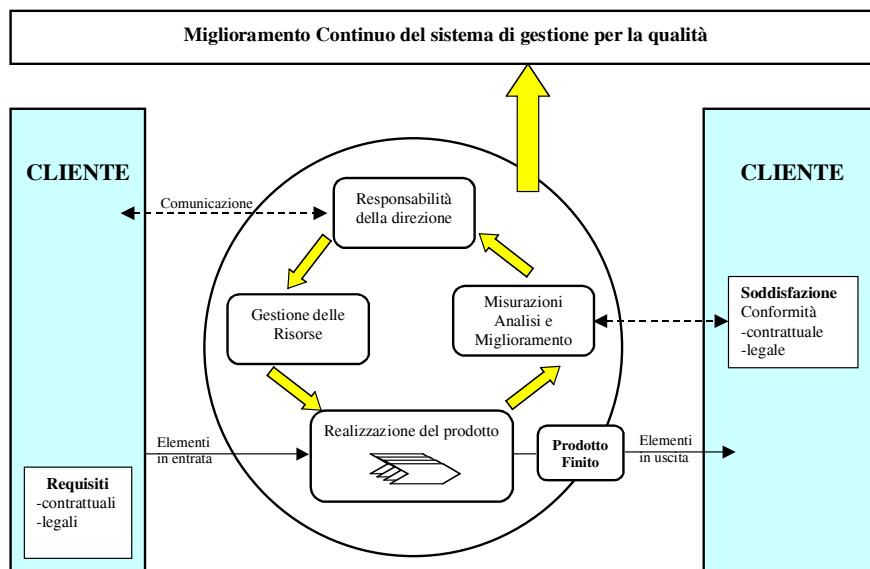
Miglioramento Continuo del sistema di gestione per la qualità

CLIENTE

Comunicazione

Responsabilità della direzione

Gestione delle Risorse

Misurazioni Analisi e Miglioramento

CLIENTE

Soddisfazione
Conformità
-contrattuale
-legale

Elementi in entrata

Realizzazione del prodotto

Prodotto Finito

Elementi in uscita

Requisiti
-contrattuali
-legali